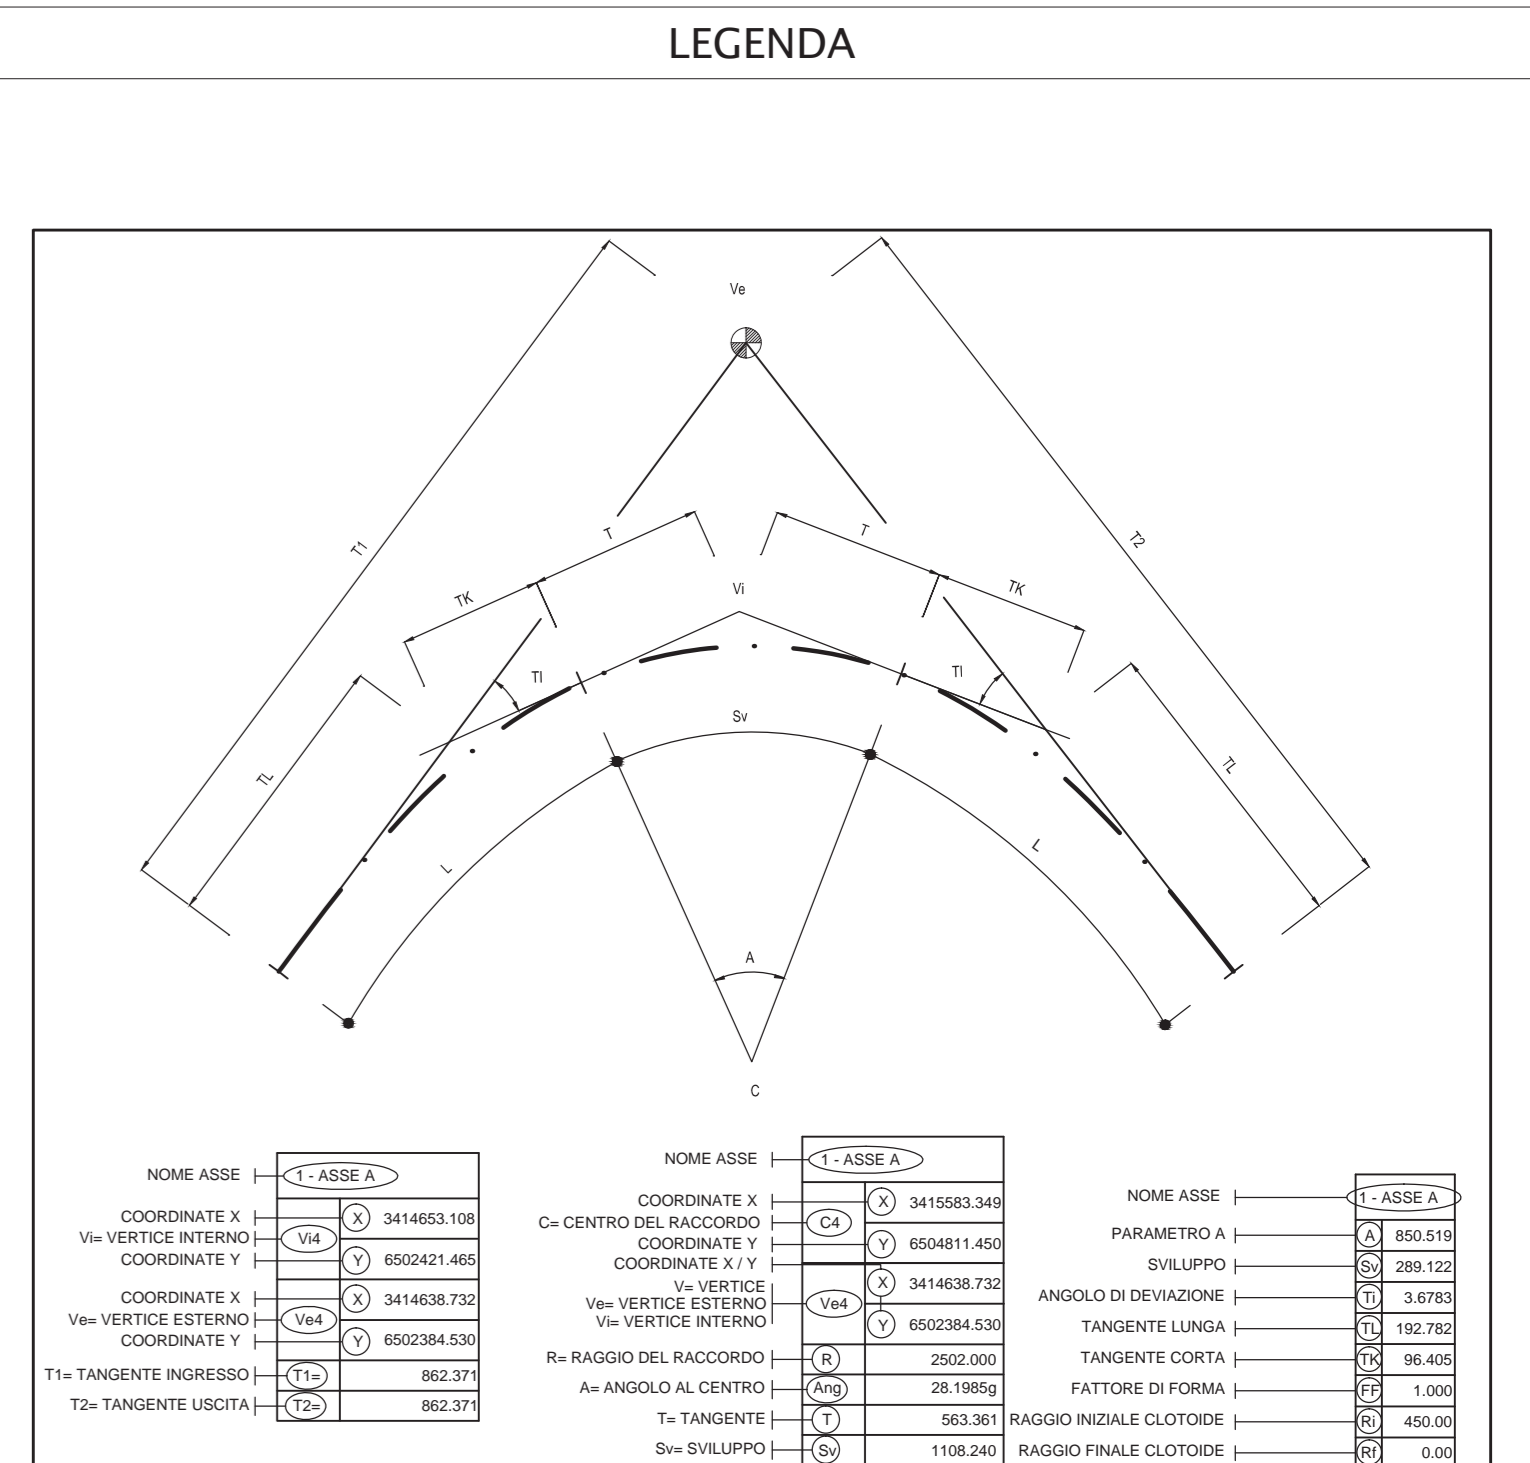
LEGENDA

Ve

T1

T2

T

T

Vi

TK

TK

Tl

Tl

Sv

TL

TL

L

L

A

C

NOME ASSE 1 - ASSE A

| | | |
|---|---|---|
| COORDINATE X | X | 3414653.108 |
| Vi= VERTICE INTERNO | Vi4 | |
| COORDINATE Y | Y | 6502421.465 |
| COORDINATE X | X | 3414638.732 |
| Ve= VERTICE ESTERNO | Ve4 | |
| COORDINATE Y | Y | 6502384.530 |
| T1= TANGENTE INGRESSO | T1= | 862.371 |
| T2= TANGENTE USCITA | T2= | 862.371 |

NOME ASSE 1 - ASSE A

| | | |
|---|---|---|
| COORDINATE X | X | 3415583.349 |
| C= CENTRO DEL RACCORDO | C4 | |
| COORDINATE Y | Y | 6504811.450 |
| COORDINATE X / Y | | |
| V= VERTICE | X | 3414638.732 |
| Ve= VERTICE ESTERNO | Ve4 | |
| Vi= VERTICE INTERNO | Y | 6502384.530 |
| R= RAGGIO DEL RACCORDO | R | 2502.000 |
| A= ANGOLO AL CENTRO | Ang | 28.1985g |
| T= TANGENTE | T | 563.361 |
| Sv= SVILUPPO | Sv | 1108.240 |

NOME ASSE 1 - ASSE A

| | | |
|---|---|---|
| PARAMETRO A | A | 850.519 |
| SVILUPPO | Sv | 289.122 |
| ANGOLO DI DEVIAZIONE | Ti | 3.6783 |
| TANGENTE LUNGA | TL | 192.782 |
| TANGENTE CORTA | TK | 96.405 |
| FATTORE DI FORMA | FF | 1.000 |
| RAGGIO INIZIALE CLOTOIDE | Ri | 450.00 |
| RAGGIO FINALE CLOTOIDE | Rf | 0.00 |